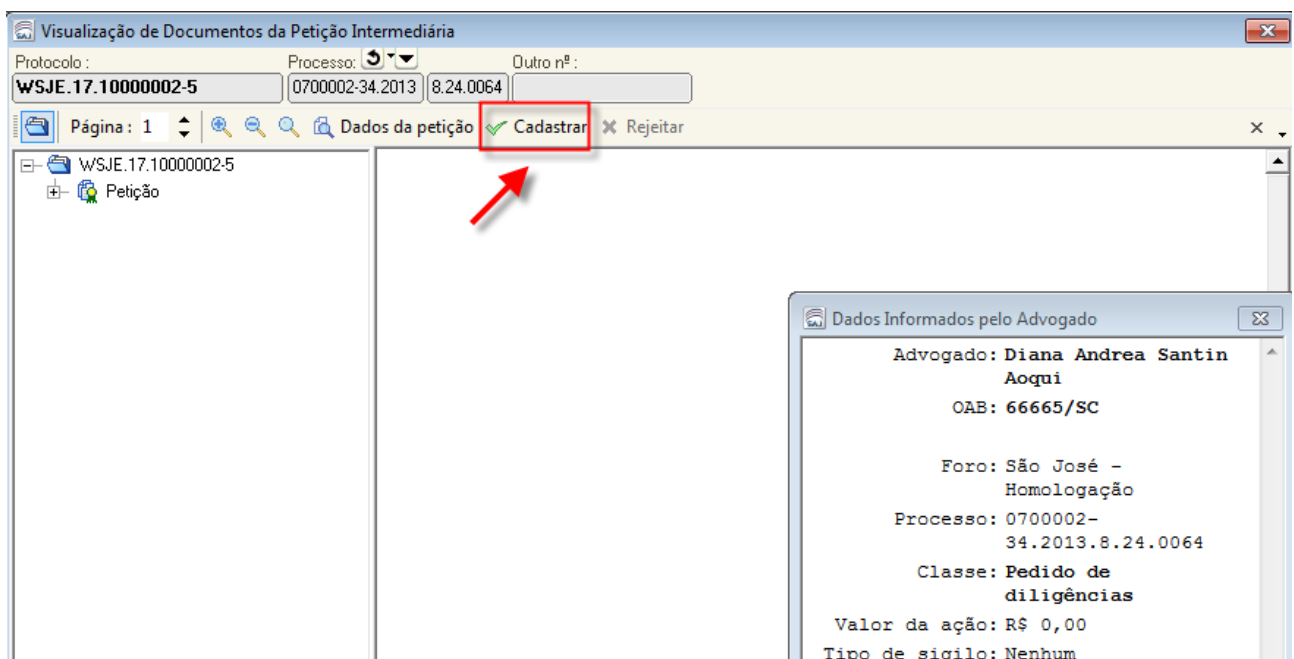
Visualização de Documentos da Petição Intermediária

Protocolo :
WSJE.17.10000002-5
Processo:
0700002-34.2013 8.24.0064
Outro nº :

Página : 1 Dados da petição Cadastrar Rejeitar

WSJE.17.10000002-5
Petição

Dados Informados pelo Advogado

Advogado: Diana Andrea Santin Aoqui
OAB: 66665/SC
Foro: São José - Homologação
Processo: 0700002-34.2013.8.24.0064
Classe: Pedido de diligências
Valor da ação: R$ 0,00
Tipo de sigilo: Nenhum